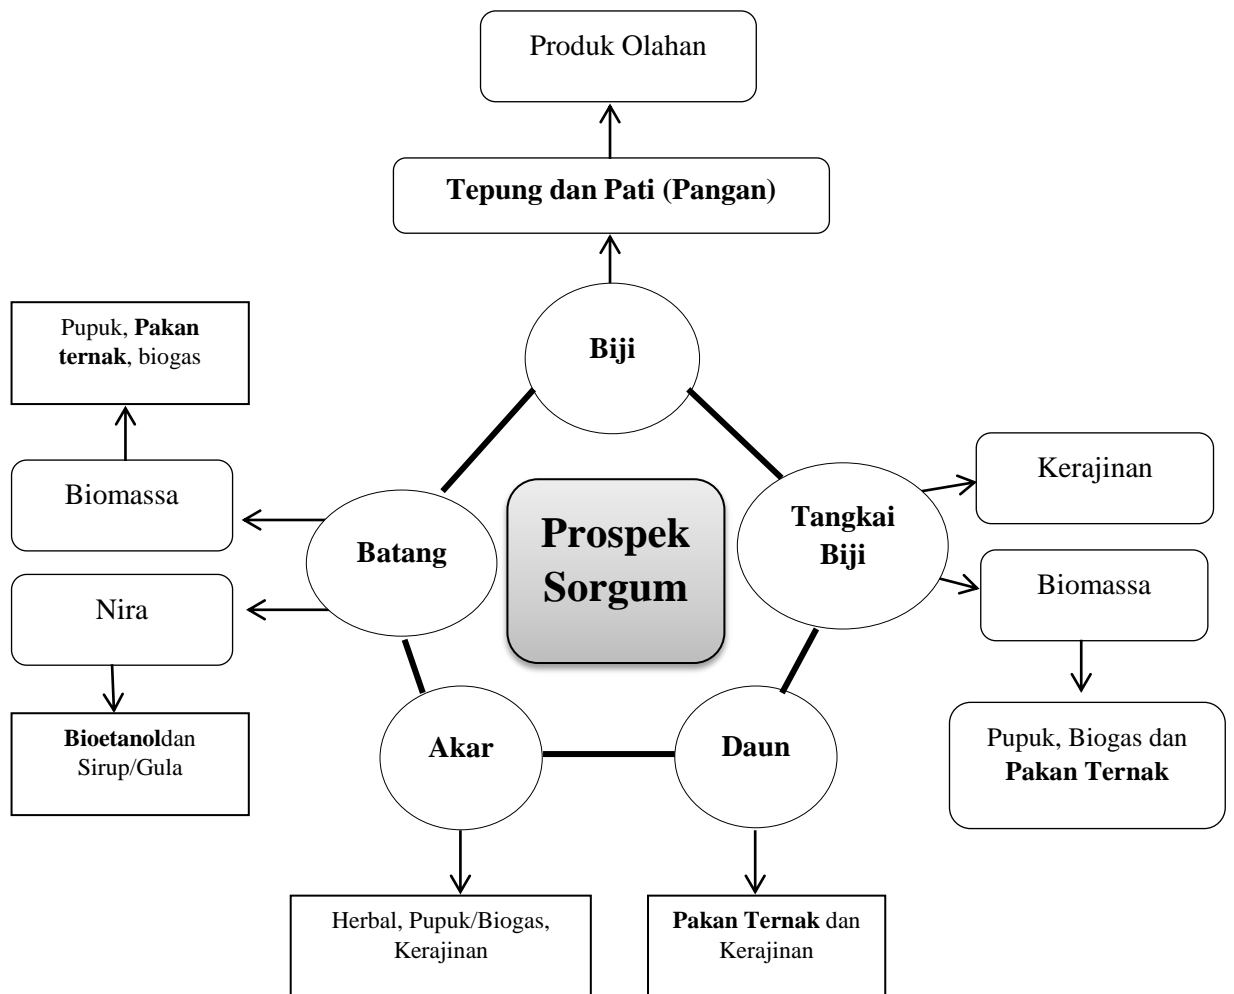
Produk Olahan

Tepung dan Pati (Pangan)

Biji

Pupuk, Pakan ternak, biogas

Biomassa

Batang

Nira

Bioetanoldan Sirup/Gula

Prospek Sorgum

Tangkai Biji

Kerajinan

Biomassa

Pupuk, Biogas dan Pakan Ternak

Akar

Daun

Herbal, Pupuk/Biogas, Kerajinan

Pakan Ternak dan Kerajinan